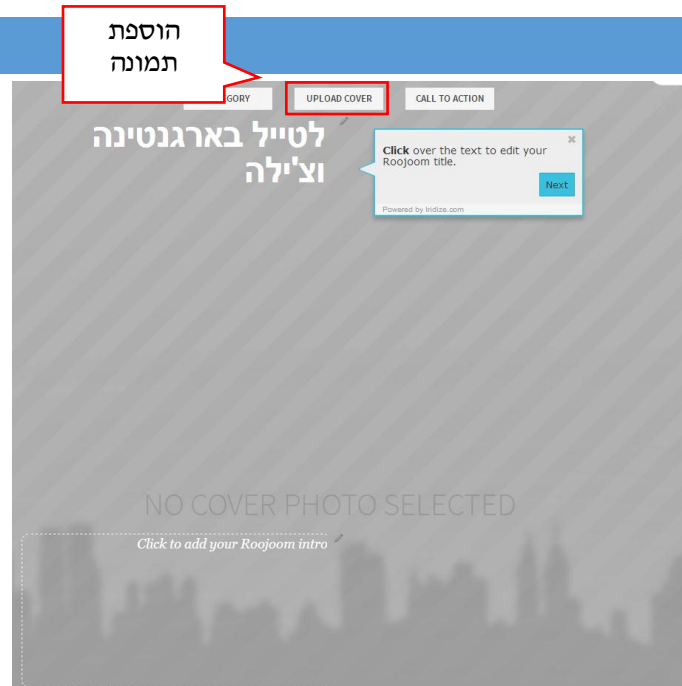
הוספת תמונה

GORY

UPLOAD COVER

CALL TO ACTION

לטייל בארגנטינה וצ'ילה

**Click** over the text to edit your Roojoom title.

×

Next

Powered by Iridize.com

NO COVER PHOTO SELECTED

Click to add your Roojoom intro